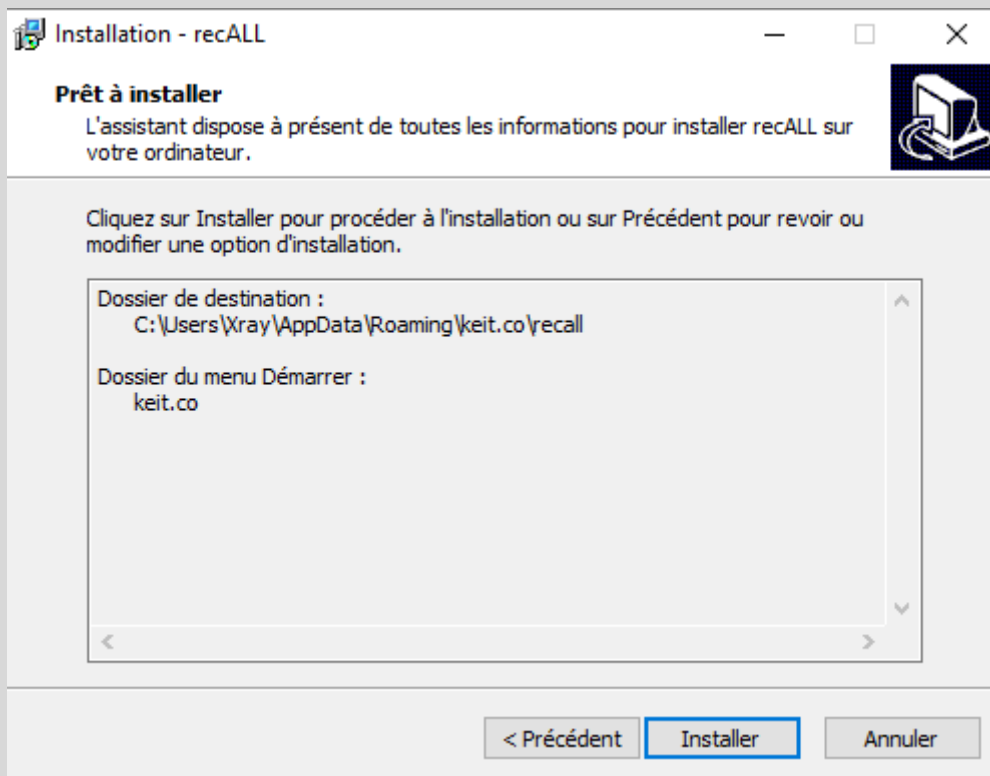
Installation - recALL

Prêt à installer
L'assistant dispose à présent de toutes les informations pour installer recALL sur votre ordinateur.

Cliquez sur Installer pour procéder à l'installation ou sur Précédent pour revoir ou modifier une option d'installation.

Dossier de destination :
C:\Users\Xray\AppData\Roaming\keit.co\recall

Dossier du menu Démarrer :
keit.co

< Précédent
Installer
Annuler